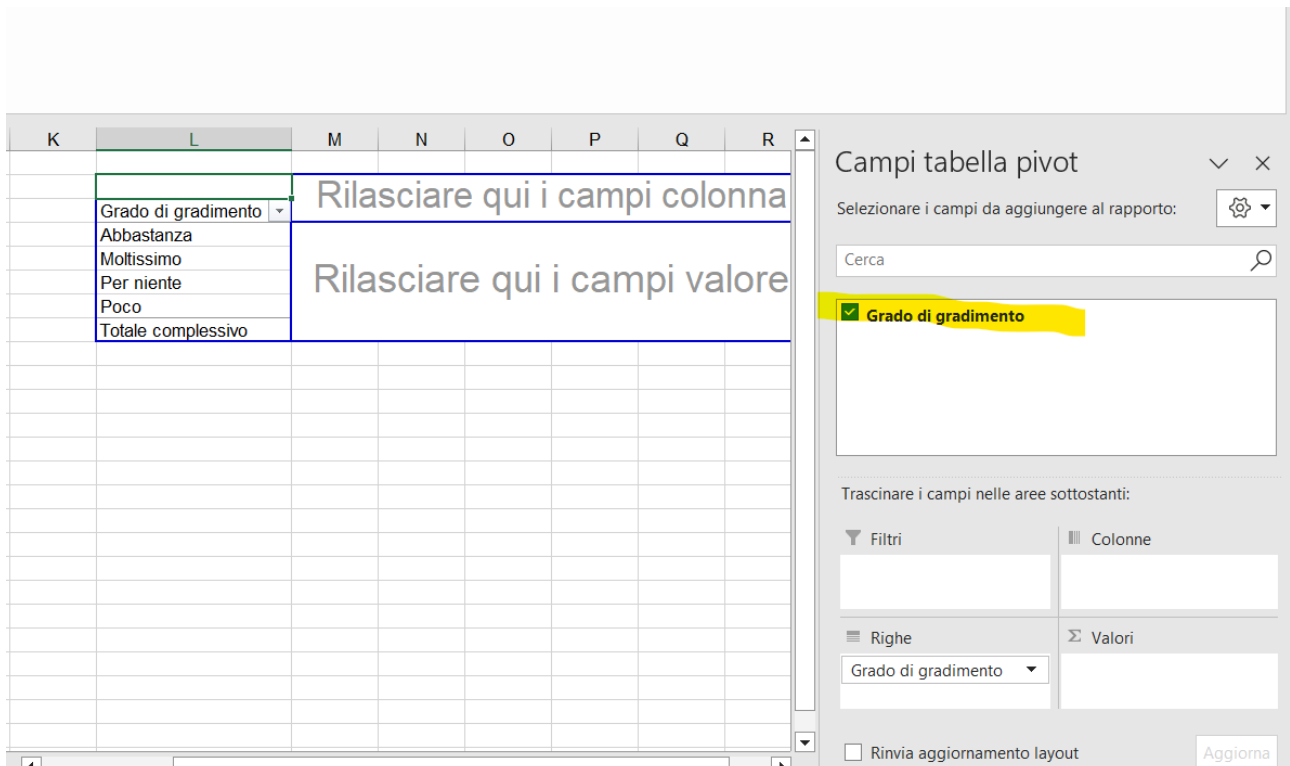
| K | L | M | N | O | P | Q | R |
|---|---|---|---|---|---|---|---|

Rilasciare qui i campi colonna

Grado di gradimento
Abbastanza
Moltissimo
Per niente
Poco
Totale complessivo

Rilasciare qui i campi valore

Campi tabella pivot

Selezionare i campi da aggiungere al rapporto:

Cerca

Grado di gradimento

Trascinare i campi nelle aree sottostanti:

Filtri

Colonne

Righe

Grado di gradimento

Valori

Rinvia aggiornamento layout

Aggiorna